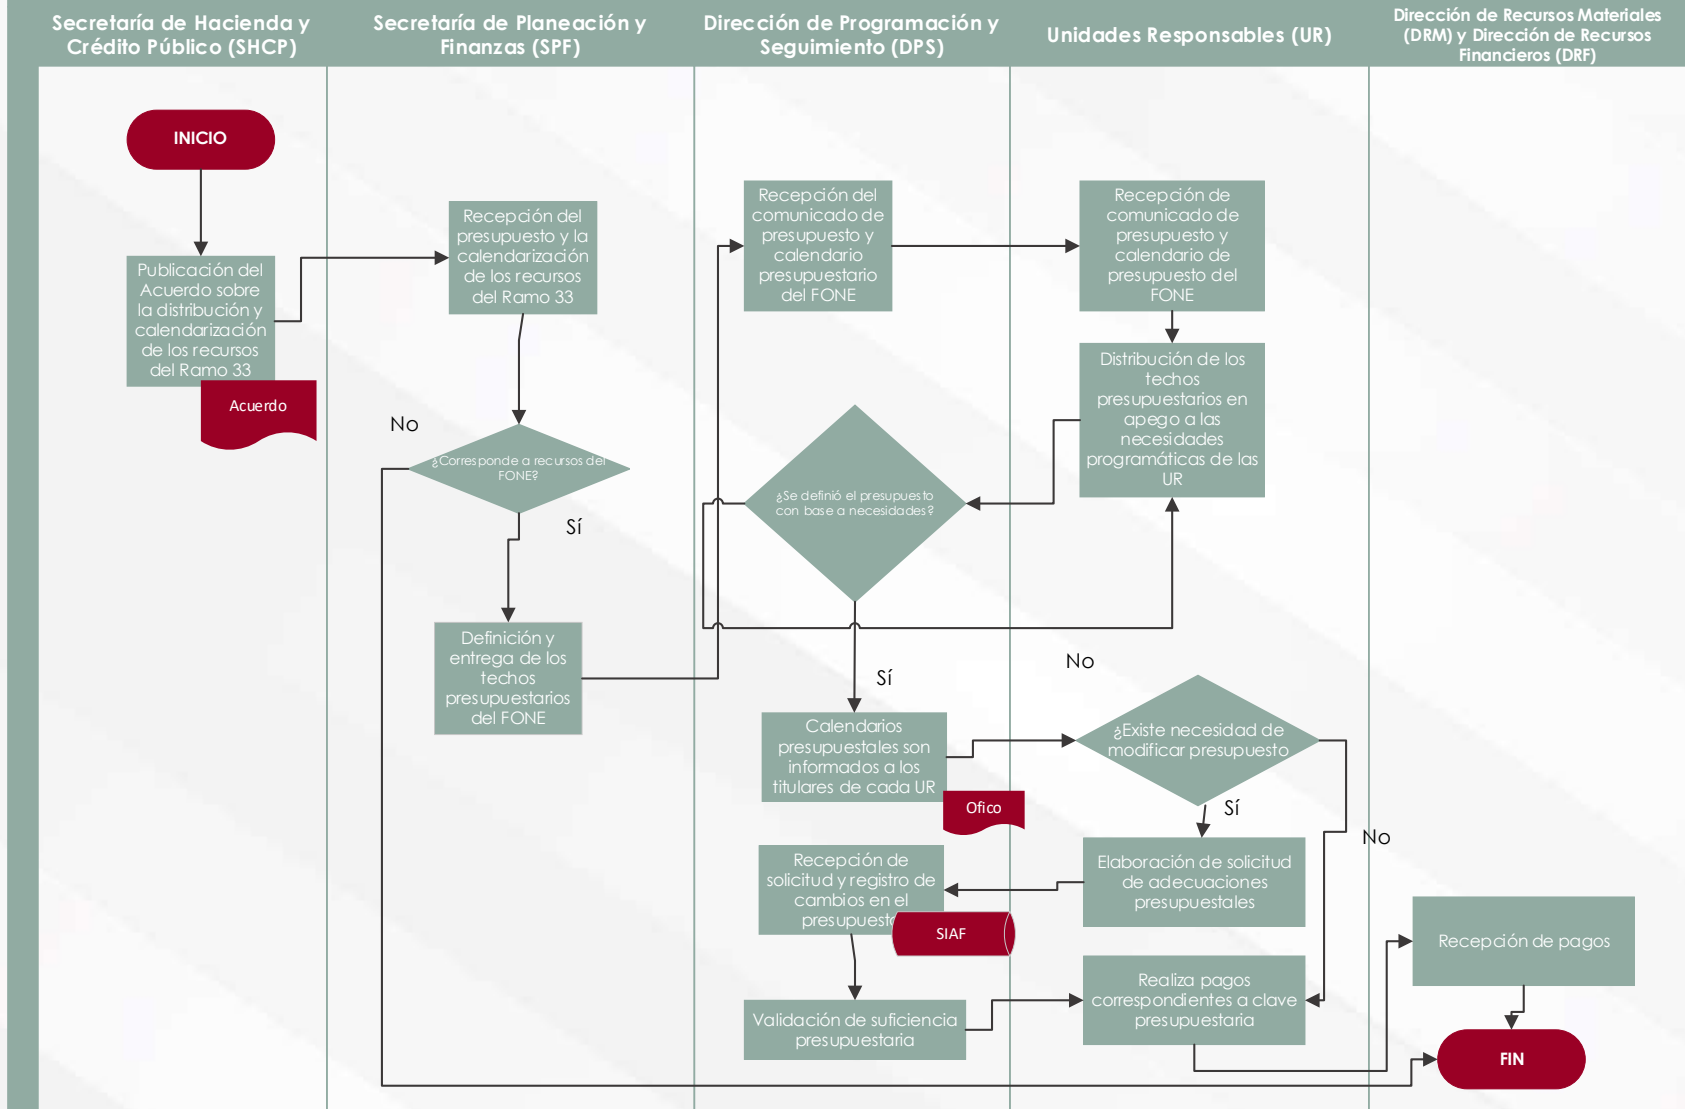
Secretaría de Hacienda y Crédito Público (SHCP)

Secretaría de Planeación y Finanzas (SPF)

Dirección de Programación y Seguimiento (DPS)

Unidades Responsables (UR)

Dirección de Recursos Materiales (DRM) y Dirección de Recursos Financieros (DRF)

INICIO

Publicación del Acuerdo sobre la distribución y calendarización de los recursos del Ramo 33

Acuerdo

Recepción del presupuesto y la calendarización de los recursos del Ramo 33

No

¿Corresponde a recursos del FONE?

Sí

Definición y entrega de los techos presupuestarios del FONE

Recepción del comunicado de presupuesto y calendario presupuestario del FONE

¿Se definió el presupuesto con base a necesidades?

Sí

Calendarios presupuestales son informados a los titulares de cada UR

Ofico

Recepción de solicitud y registro de cambios en el presupuesto

SIAF

Validación de suficiencia presupuestaria

Recepción de comunicado de presupuesto y calendario de presupuesto del FONE

Distribución de los techos presupuestarios en apego a las necesidades programáticas de las UR

No

¿Existe necesidad de modificar presupuesto

Sí

Elaboración de solicitud de adecuaciones presupuestales

Realiza pagos correspondientes a clave presupuestaria

No

Recepción de pagos

FIN